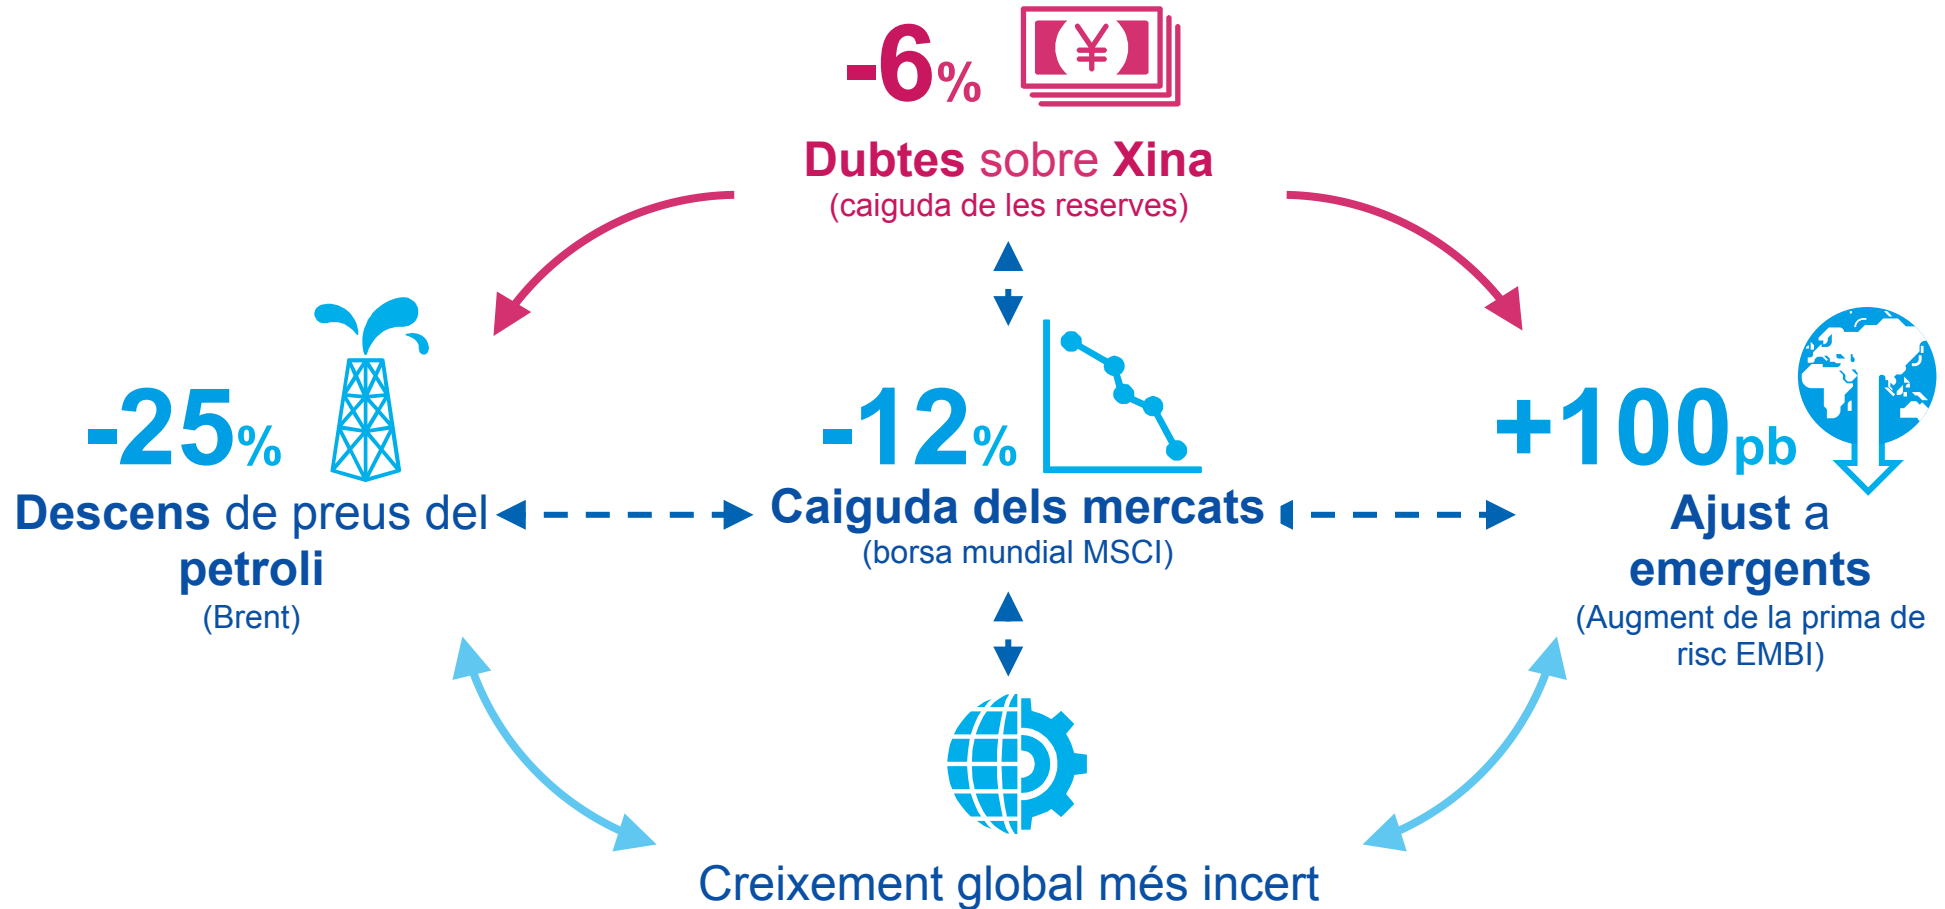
-6%

Dubtes sobre Xina
(caiguda de les reserves)

-25%
Descens de preus del petroli
(Brent)

-12%
Caiguda dels mercats
(borsa mundial MSCI)

+100pb
Ajust a emergents
(Augment de la prima de risc EMBI)

Creixement global més incert